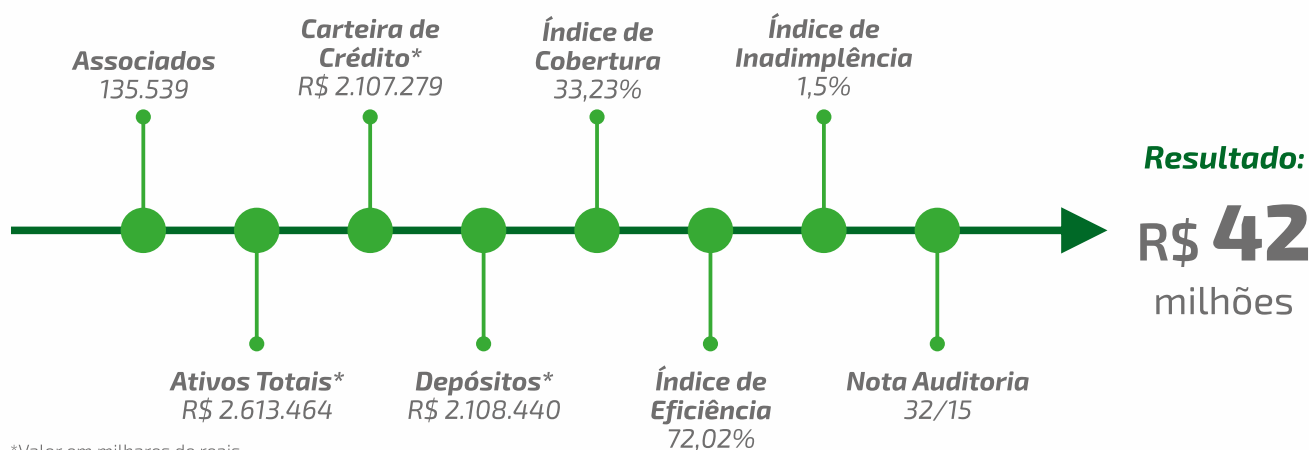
Associados
135.539

Carteira de Crédito*
R$ 2.107.279

Índice de Cobertura
33,23%

Índice de Inadimplência
1,5%

Resultado:
R$ 42
milhões

Ativos Totais*
R$ 2.613.464

Depósitos*
R$ 2.108.440

Índice de Eficiência
72,02%

Nota Auditoria
32/15

*Valor em milhares de reais